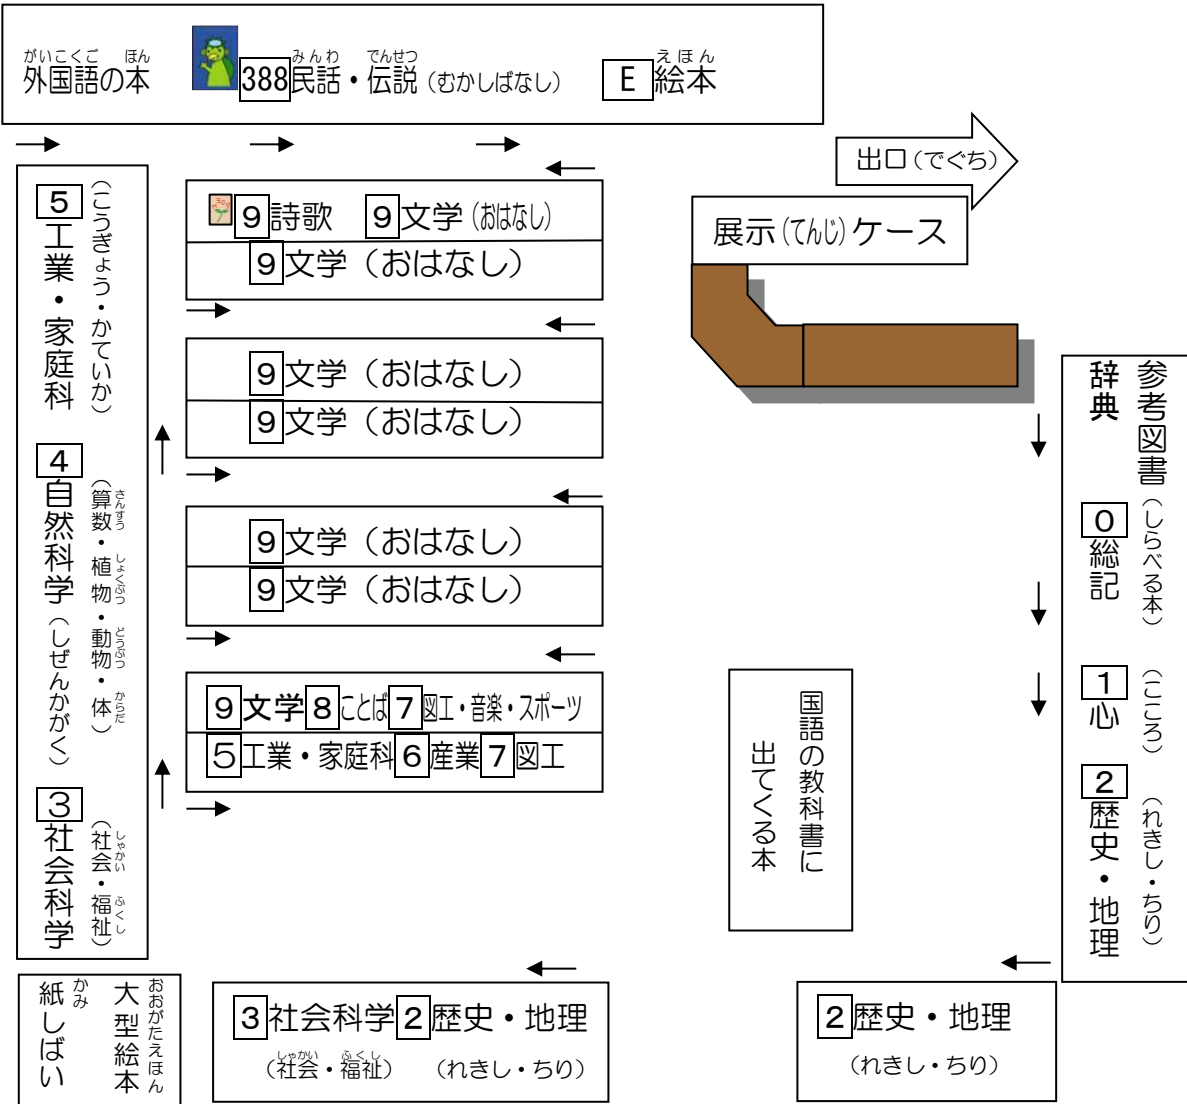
がいこくご ほん
外国語の本

みんわ でんせつ
388 民話・伝説（むかしばなし）

え ほん
E 絵本

出口（でぐち）

9 詩歌 9 文学（おはなし）
9 文学（おはなし）

展示（てんじ）ケース

5 工業・家庭科（こうぎょう・かていか）

4 自然科学（しぜんかがく）（算数・植物・動物・体）

3 社会科学（社会・福祉）

9 文学（おはなし）
9 文学（おはなし）

9 文学（おはなし）
9 文学（おはなし）

9 文学 8 ことば 7 図工・音楽・スポーツ
5 工業・家庭科 6 産業 7 図工

参考図書（しらべる本）
辞典

0 総記

1 心（こころ）

2 歴史・地理（れきし・ちり）

国語の教科書に出てくる本

かみ
紙しばい

おおがたえほん
大型絵本

3 社会科学 2 歴史・地理
（社会・福祉）（れきし・ちり）

2 歴史・地理
（れきし・ちり）